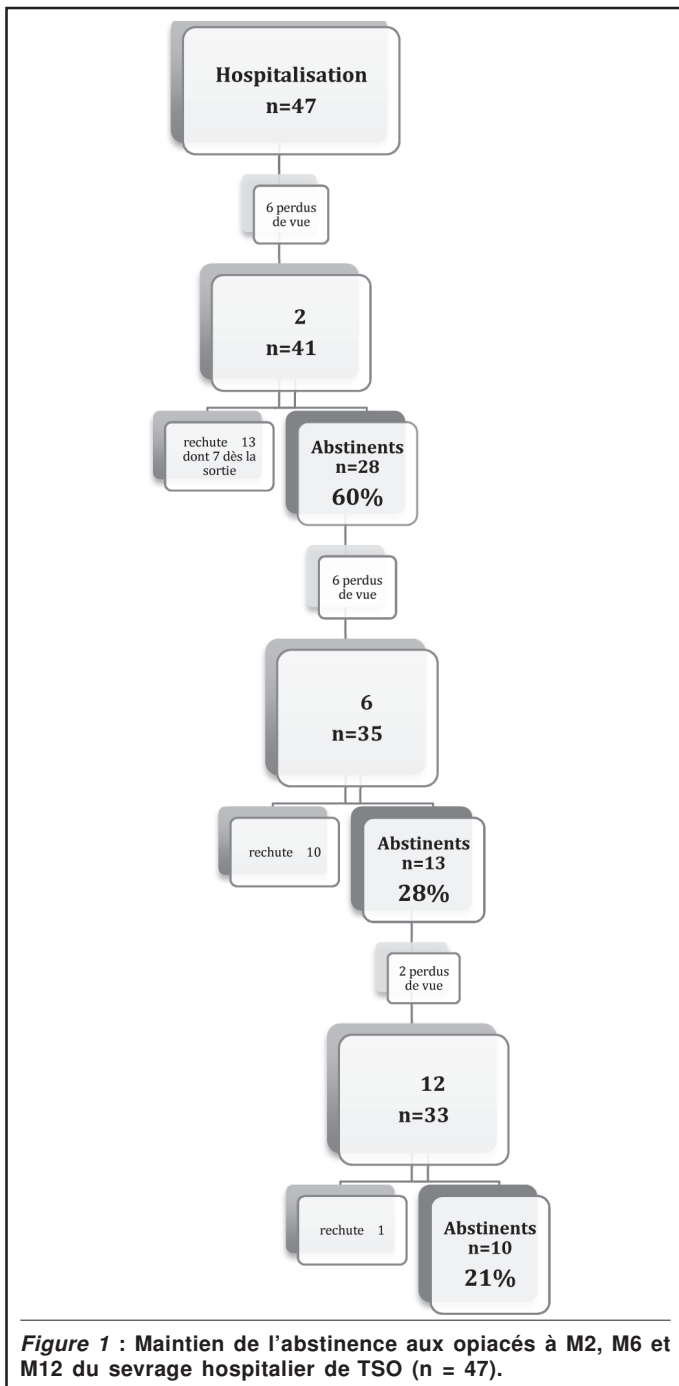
Hospitalisation
n=47

6 perdus de vue

2
n=41

rechute 13 dont 7 dès la sortie

Abstinents
n=28
60%

6 perdus de vue

6
n=35

rechute 10

Abstinents
n=13
28%

2 perdus de vue

12
n=33

rechute 1

Abstinents
n=10
21%

Figure 1 : Maintien de l'abstinence aux opiacés à M2, M6 et M12 du sevrage hospitalier de TSO (n = 47).